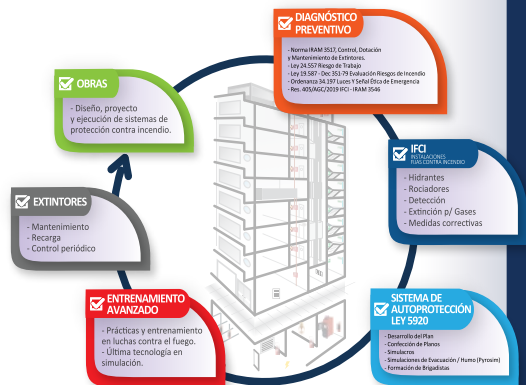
DIAGNÓSTICO PREVENTIVO

- Norma IRAM 3517, Control, Dotación y Mantenimiento de Extintores.
- Ley 24.557 Riesgo de Trabajo
- Ley 19.587 - Dec 351-79 Evaluación Riesgos de Incendio
- Ordenanza 34.197 Luces Y Señal Ética de Emergencia
- Res. 405/AGC/2019 IFCI - IRAM 3546

OBRAS

- Diseño, proyecto y ejecución de sistemas de protección contra incendio.

IFCI INSTALACIONES FIJAS CONTRA INCENDIO

- Hidrantes
- Rociadores
- Detección
- Extinción p/ Gases
- Medidas correctivas

EXTINTORES

- Mantenimiento
- Recarga
- Control periódico

ENTRENAMIENTO AVANZADO

- Prácticas y entrenamiento en luchas contra el fuego.
- Última tecnología en simulación.

SISTEMA DE AUTOPROTECCIÓN LEY 5920

- Desarrollo del Plan
- Confección de Planos
- Simulacros
- Simulaciones de Evacuación / Humo (Pyrosim)
- Formación de Brigadistas